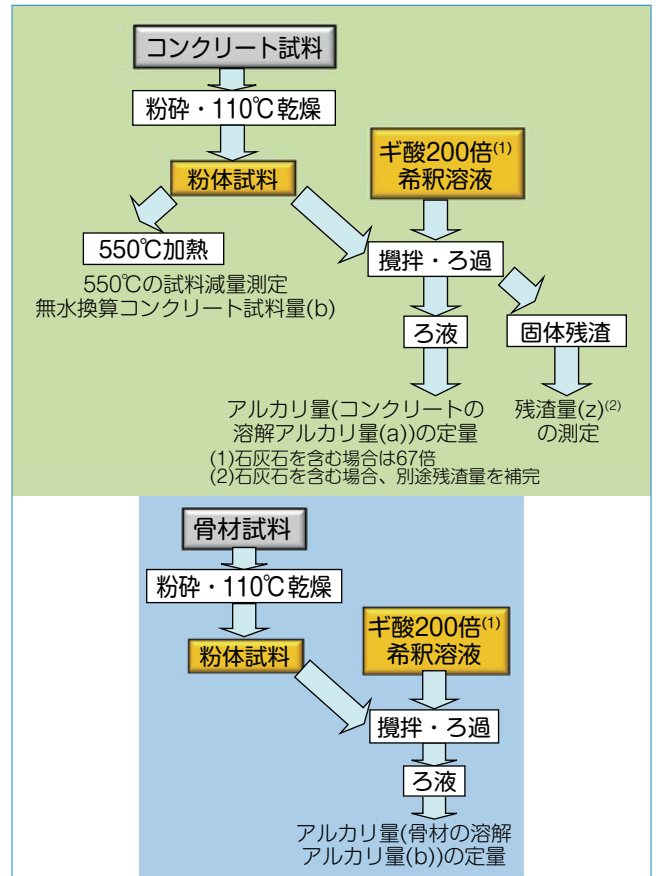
コンクリート試料

粉砕・110℃乾燥

粉体試料

ギ酸200倍$^{(1)}$ 希釈溶液

550℃加熱

550℃の試料減量測定
無水換算コンクリート試料量(b)

攪拌・ろ過

ろ液

固体残渣

アルカリ量(コンクリートの溶解アルカリ量(a))の定量

残渣量(z)$^{(2)}$ の測定

(1)石灰石を含む場合は67倍
(2)石灰石を含む場合、別途残渣量を補完

骨材試料

粉砕・110℃乾燥

粉体試料

ギ酸200倍$^{(1)}$ 希釈溶液

攪拌・ろ過

ろ液

アルカリ量(骨材の溶解アルカリ量(b))の定量